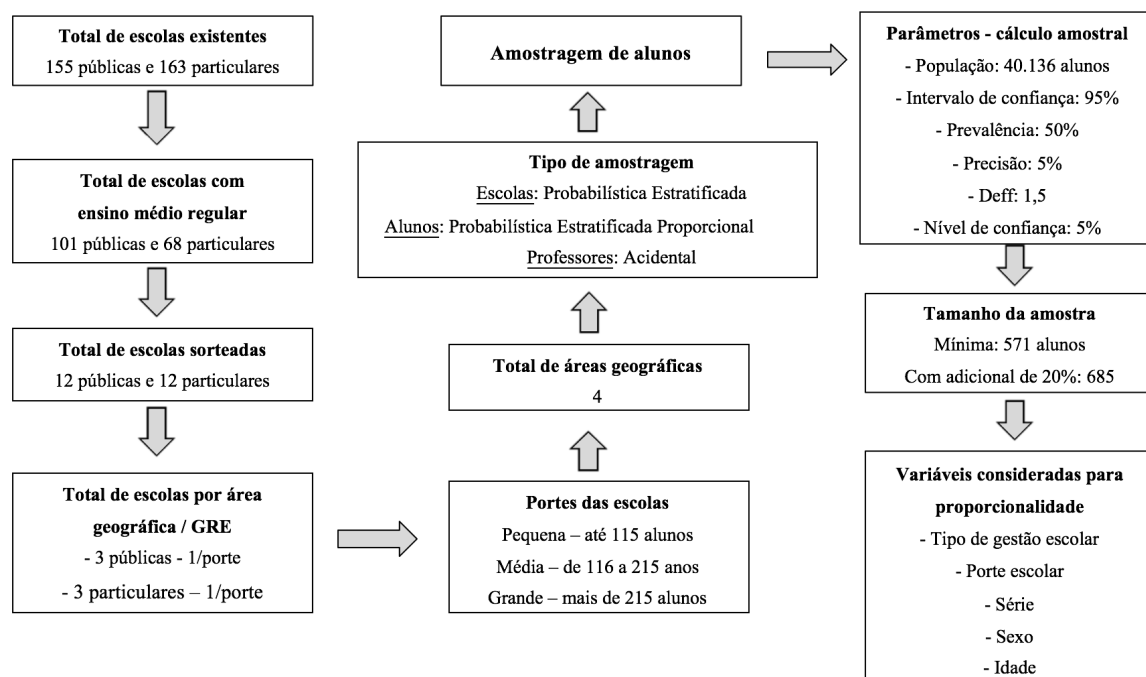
Total de escolas existentes
155 públicas e 163 particulares

Total de escolas com ensino médio regular
101 públicas e 68 particulares

Total de escolas sorteadas
12 públicas e 12 particulares

Total de escolas por área geográfica / GRE
- 3 públicas - 1/porte
- 3 particulares – 1/porte

Amostragem de alunos

Tipo de amostragem
Escolas: Probabilística Estratificada
Alunos: Probabilística Estratificada Proporcional
Professores: Acidental

Total de áreas geográficas
4

Portes das escolas
Pequena – até 115 alunos
Média – de 116 a 215 anos
Grande – mais de 215 alunos

Parâmetros - cálculo amostral
- População: 40.136 alunos
- Intervalo de confiança: 95%
- Prevalência: 50%
- Precisão: 5%
- Deff: 1,5
- Nível de confiança: 5%

Tamanho da amostra
Mínima: 571 alunos
Com adicional de 20%: 685

Variáveis consideradas para proporcionalidade
- Tipo de gestão escolar
- Porte escolar
- Série
- Sexo
- Idade